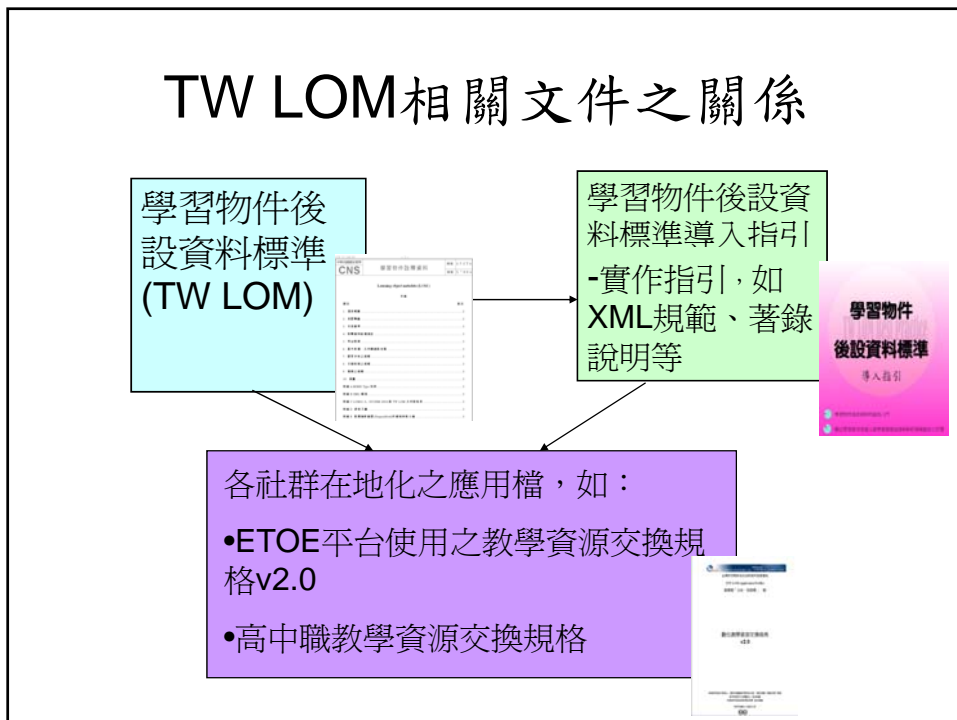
TW LOM相關文件之關係

學習物件後設資料標準(TW LOM)

CNS

學習物件後設資料標準導入指引-實作指引，如XML規範、著錄說明等

學習物件後設資料標準

導入指引

各社群在地化之應用檔，如：

•ETOE平台使用之教學資源交換規格v2.0

•高中職教學資源交換規格